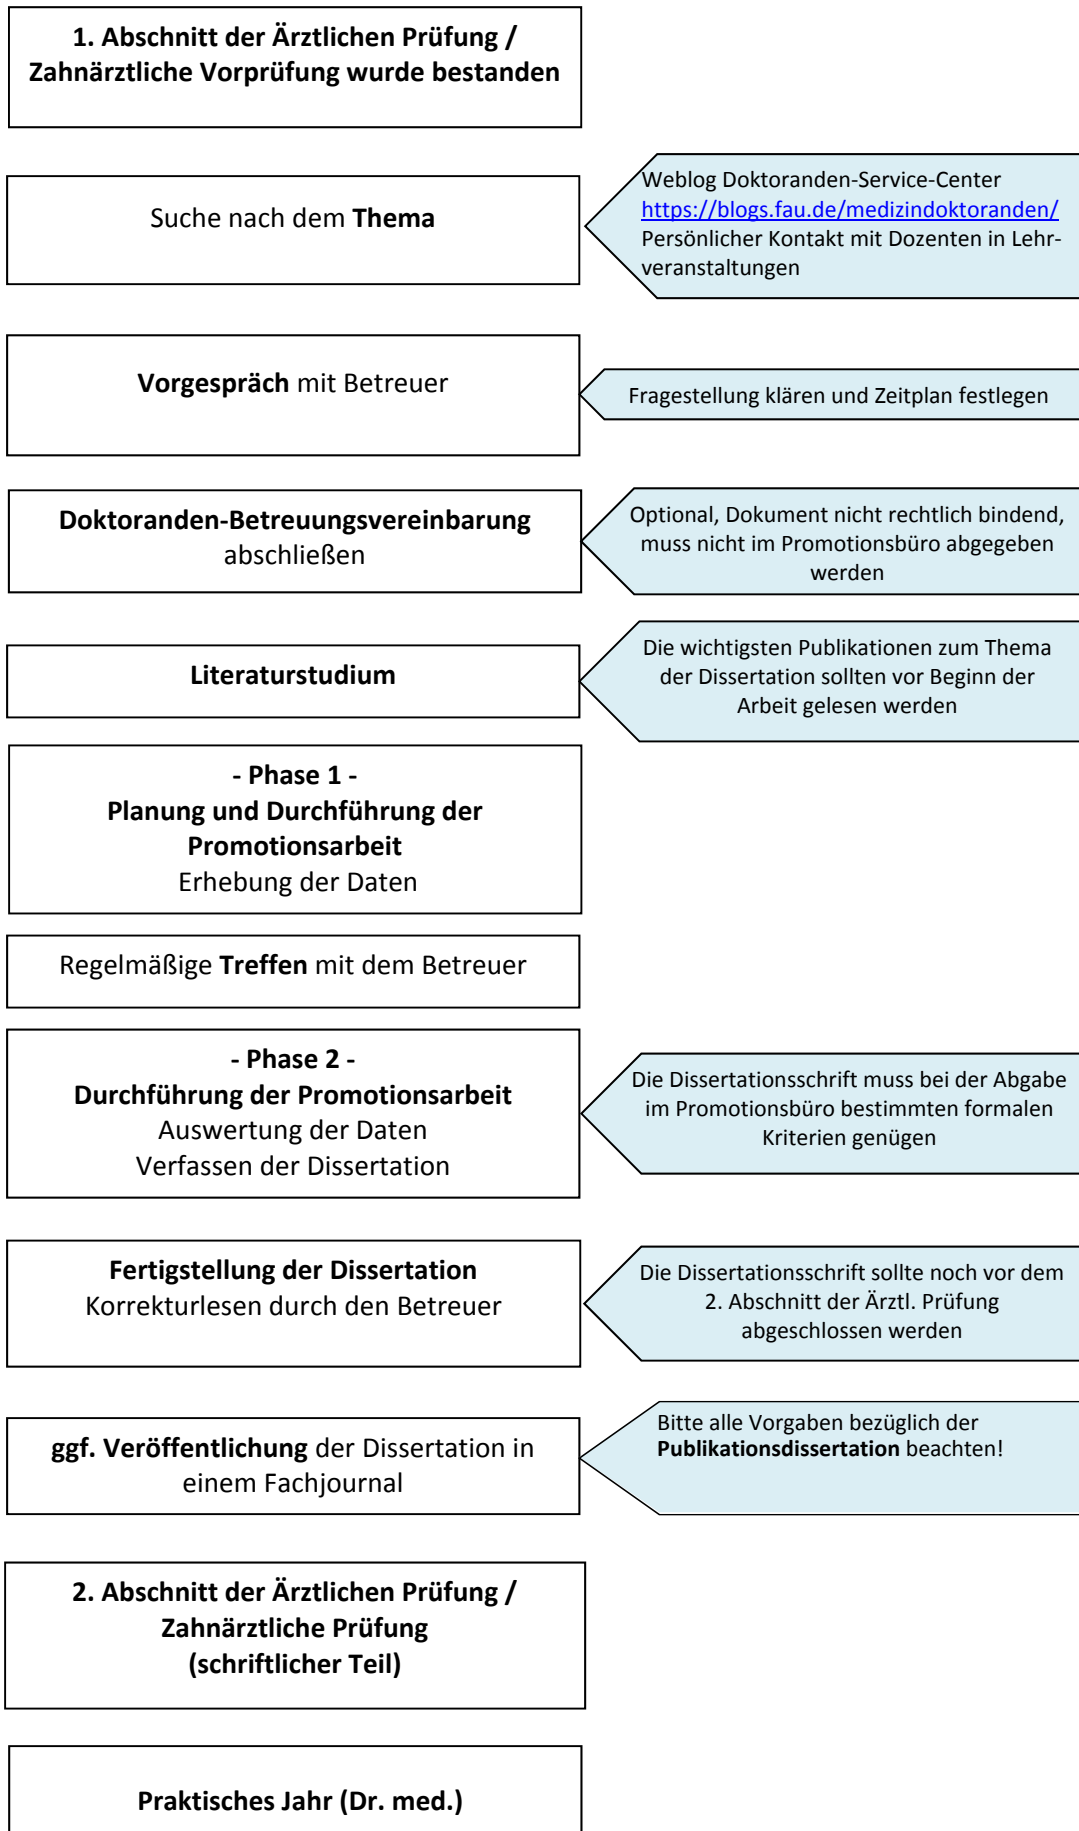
1. Abschnitt der Ärztlichen Prüfung / Zahnärztliche Vorprüfung wurde bestanden

Suche nach dem Thema

Weblog Doktoranden-Service-Center https://blogs.fau.de/medizindoktoranden/ Persönlicher Kontakt mit Dozenten in Lehrveranstaltungen

Vorgespräch mit Betreuer

Fragestellung klären und Zeitplan festlegen

Doktoranden-Betreuungsvereinbarung abschließen

Optional, Dokument nicht rechtlich bindend, muss nicht im Promotionsbüro abgegeben werden

Literaturstudium

Die wichtigsten Publikationen zum Thema der Dissertation sollten vor Beginn der Arbeit gelesen werden

- Phase 1 -
Planung und Durchführung der Promotionsarbeit
Erhebung der Daten

Regelmäßige Treffen mit dem Betreuer

- Phase 2 -
Durchführung der Promotionsarbeit
Auswertung der Daten
Verfassen der Dissertation

Die Dissertationsschrift muss bei der Abgabe im Promotionsbüro bestimmten formalen Kriterien genügen

Fertigstellung der Dissertation
Korrekturlesen durch den Betreuer

Die Dissertationsschrift sollte noch vor dem 2. Abschnitt der Ärztl. Prüfung abgeschlossen werden

ggf. Veröffentlichung der Dissertation in einem Fachjournal

Bitte alle Vorgaben bezüglich der Publikationsdissertation beachten!

2. Abschnitt der Ärztlichen Prüfung / Zahnärztliche Prüfung (schriftlicher Teil)

Praktisches Jahr (Dr. med.)